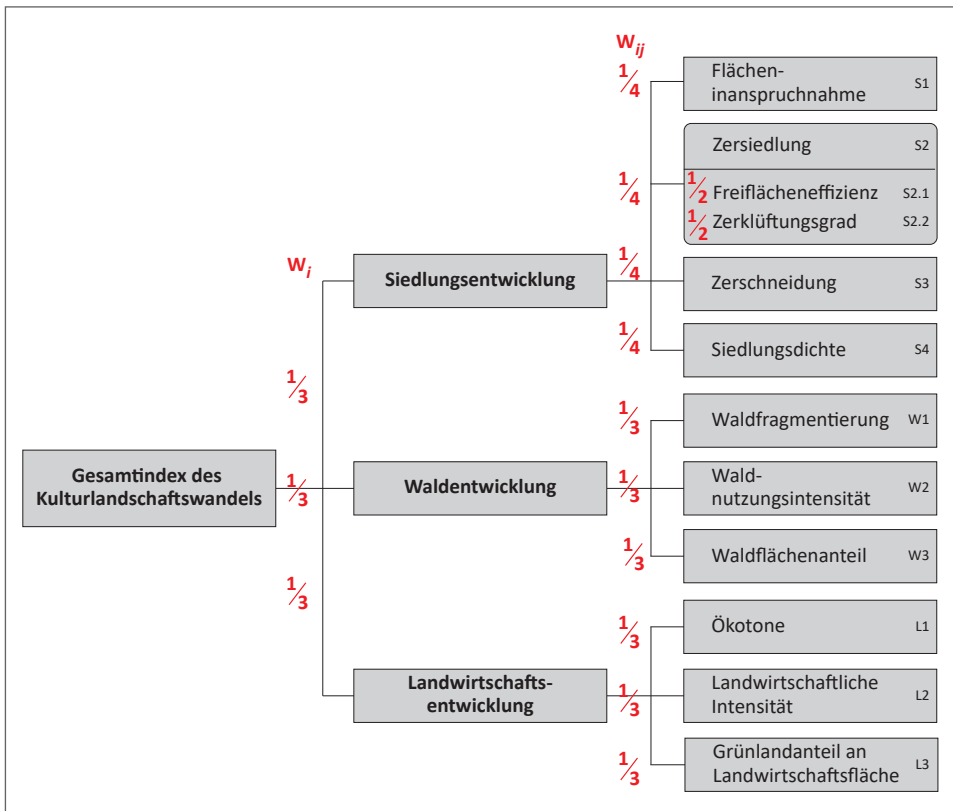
Gesamtindex des Kulturlandschaftswandels

$W_i$

$\frac{1}{3}$

$\frac{1}{3}$

$\frac{1}{3}$

Siedlungsentwicklung

Waldentwicklung

Landwirtschaftsentwicklung

$W_{ij}$

$\frac{1}{4}$ Flächeninanspruchnahme S1

$\frac{1}{4}$ Zersiedlung S2
$\frac{1}{2}$ Freiflächeneffizienz S2.1
$\frac{1}{2}$ Zerklüftungsgrad S2.2

$\frac{1}{4}$ Zerschneidung S3

$\frac{1}{4}$ Siedlungsdichte S4

$\frac{1}{3}$ Waldfragmentierung W1

$\frac{1}{3}$ Waldnutzungsintensität W2

$\frac{1}{3}$ Waldflächenanteil W3

$\frac{1}{3}$ Ökotone L1

$\frac{1}{3}$ Landwirtschaftliche Intensität L2

$\frac{1}{3}$ Grünlandanteil an Landwirtschaftsfläche L3